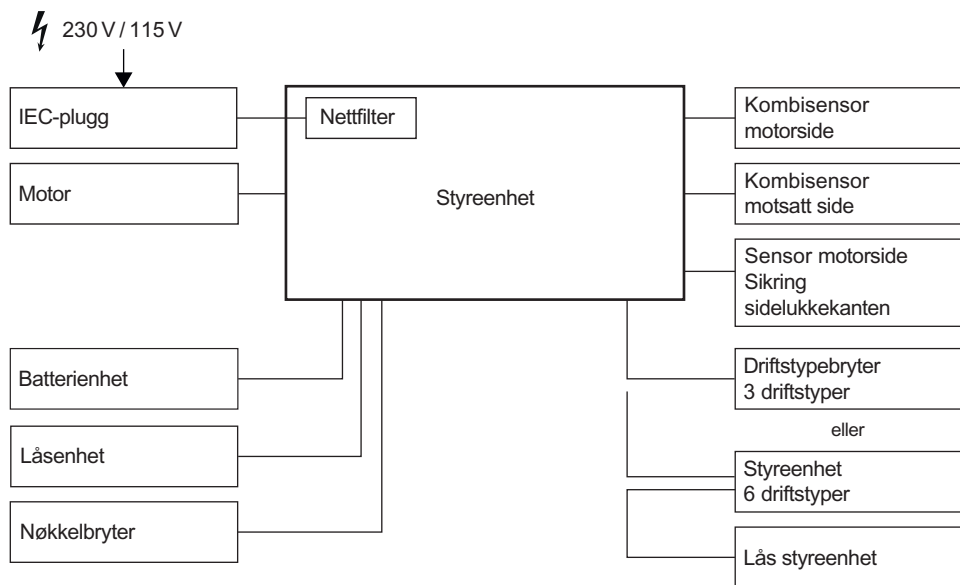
230 V / 115 V

IEC-plugg

Nettfilter

Styreenhet

Motor

Kombisensor motorside

Kombisensor motsatt side

Sensor motorside Sikring sidelukkekanten

Batterienhet

Låsenhet

Nøkkelbryter

Driftstypebryter 3 driftstyper

eller

Styreenhet 6 driftstyper

Lås styreenhet